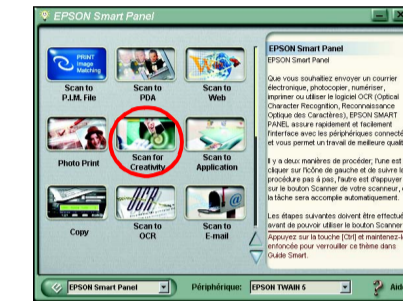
EPSON Smart Panel

PRINT Image Matching

Scan to P.I.M. File

Scan to PDA

Scan to Web

Photo Print

Scan for Creativity

Scan to Application

Copy

Scan to OCR

Scan to E-mail

EPSON Smart Panel
EPSON Smart Panel

Que vous souhaitiez envoyer un courrier électronique, photocopier, numériser, imprimer ou utiliser le logiciel OCR (Optical Character Recognition, Reconnaissance Optique des Caractères), EPSON SMART PANEL assure rapidement et facilement l'interface avec les périphériques connecté et vous permet un travail de meilleure qualit

Il y a deux manières de procéder; l'une est cliquer sur l'icône de gauche et de suivre l procédure pas à pas; l'autre est d'appuyer sur le bouton Scanner de votre scanneur, la tâche sera accomplie automatiquement.

Les étapes suivantes doivent être effectué avant de pouvoir utiliser le bouton Scanner Appuyez sur la touche [Ctrl] et maintenez-l enfoncée pour verrouiller ce thème dans Guide Smart.

EPSON Smart Panel

Périphérique:

EPSON TWAIN 5

Aid